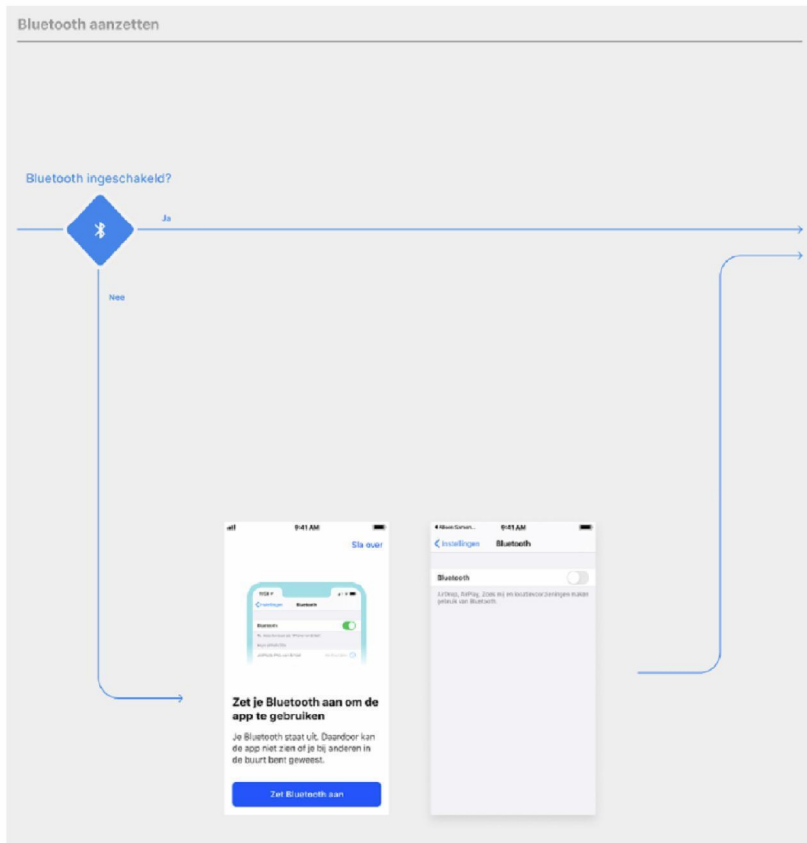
Bluetooth aanzetten

Bluetooth ingeschakeld?

Ja

Nee

9:41 AM

Sla over

Instellingen Bluetooth

Bluetooth

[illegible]

Zet je Bluetooth aan om de app te gebruiken

Je Bluetooth staat uit. Daardoor kan de app niet zien of je bij anderen in de buurt bent geweest.

Zet Bluetooth aan

9:41 AM

Instellingen Bluetooth

Bluetooth

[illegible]